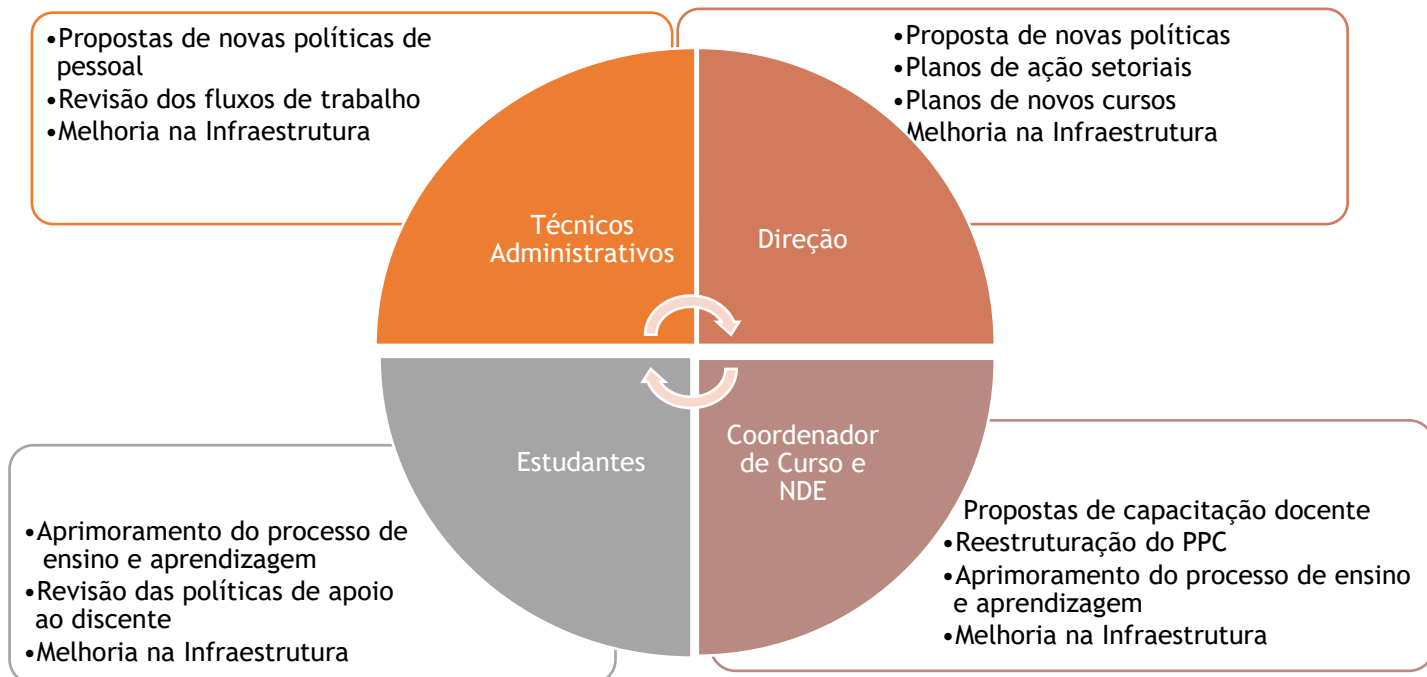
•Propostas de novas políticas de pessoal
•Revisão dos fluxos de trabalho
•Melhoria na Infraestrutura

•Proposta de novas políticas
•Planos de ação setoriais
•Planos de novos cursos
Melhoria na Infraestrutura

Técnicos Administrativos

Direção

Estudantes

Coordenador de Curso e NDE

•Aprimoramento do processo de ensino e aprendizagem
•Revisão das políticas de apoio ao discente
•Melhoria na Infraestrutura

Propostas de capacitação docente
•Reestruturação do PPC
•Aprimoramento do processo de ensino e aprendizagem
•Melhoria na Infraestrutura